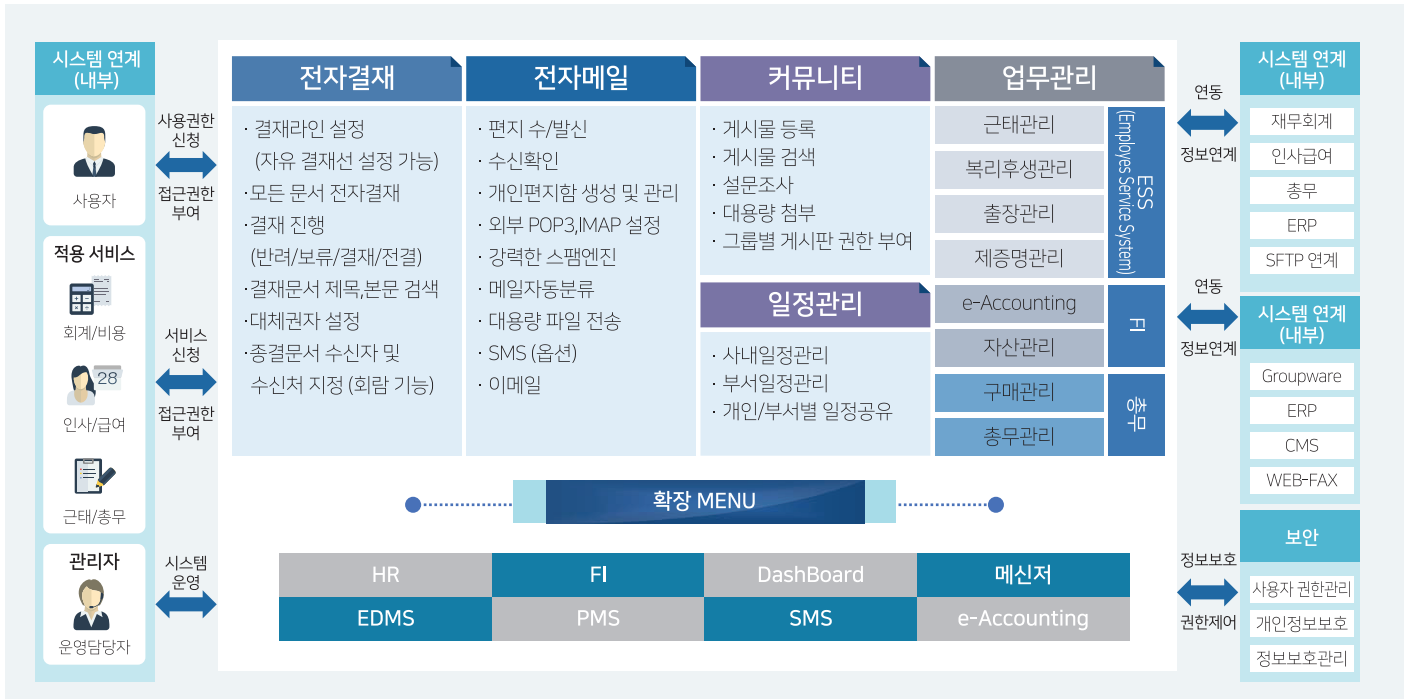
시스템 연계 (내부)

사용자

사용권한 신청

접근권한 부여

적용 서비스

회계/비용

28

인사/급여

근태/총무

서비스 신청

접근권한 부여

관리자

운영담당자

시스템 운영

전자결재

· 결재라인 설정 (자유 결재선 설정 가능)
·모든 문서 전자결재
·결재 진행 (반려/보류/결재/전결)
·결재문서 제목,본문 검색
·대체권자 설정
·종결문서 수신자 및 수신처 지정 (회람 기능)

전자메일

· 편지 수/발신
· 수신확인
· 개인편지함 생성 및 관리
· 외부 POP3,IMAP 설정
· 강력한 스팸엔진
· 메일자동분류
· 대용량 파일 전송
· SMS (옵션)
· 이메일

커뮤니티

· 게시물 등록
· 게시물 검색
· 설문조사
· 대용량 첨부
· 그룹별 게시판 권한 부여

일정관리

· 사내일정관리
· 부서일정관리
· 개인/부서별 일정공유

업무관리

근태관리
복리후생관리
출장관리
제증명관리

ESS (Employes Service System)

e-Accounting
자산관리

FI

구매관리
총무관리

총무

확장 MENU

| HR | FI | DashBoard | 메신저 |
|---|---|---|---|
| EDMS | PMS | SMS | e-Accounting |

연동

정보연계

시스템 연계 (내부)

재무회계
인사급여
총무
ERP
SFTP 연계

연동

정보연계

시스템 연계 (내부)

Groupware
ERP
CMS
WEB-FAX

정보보호

권한제어

보안

사용자 권한관리
개인정보보호
정보보호관리